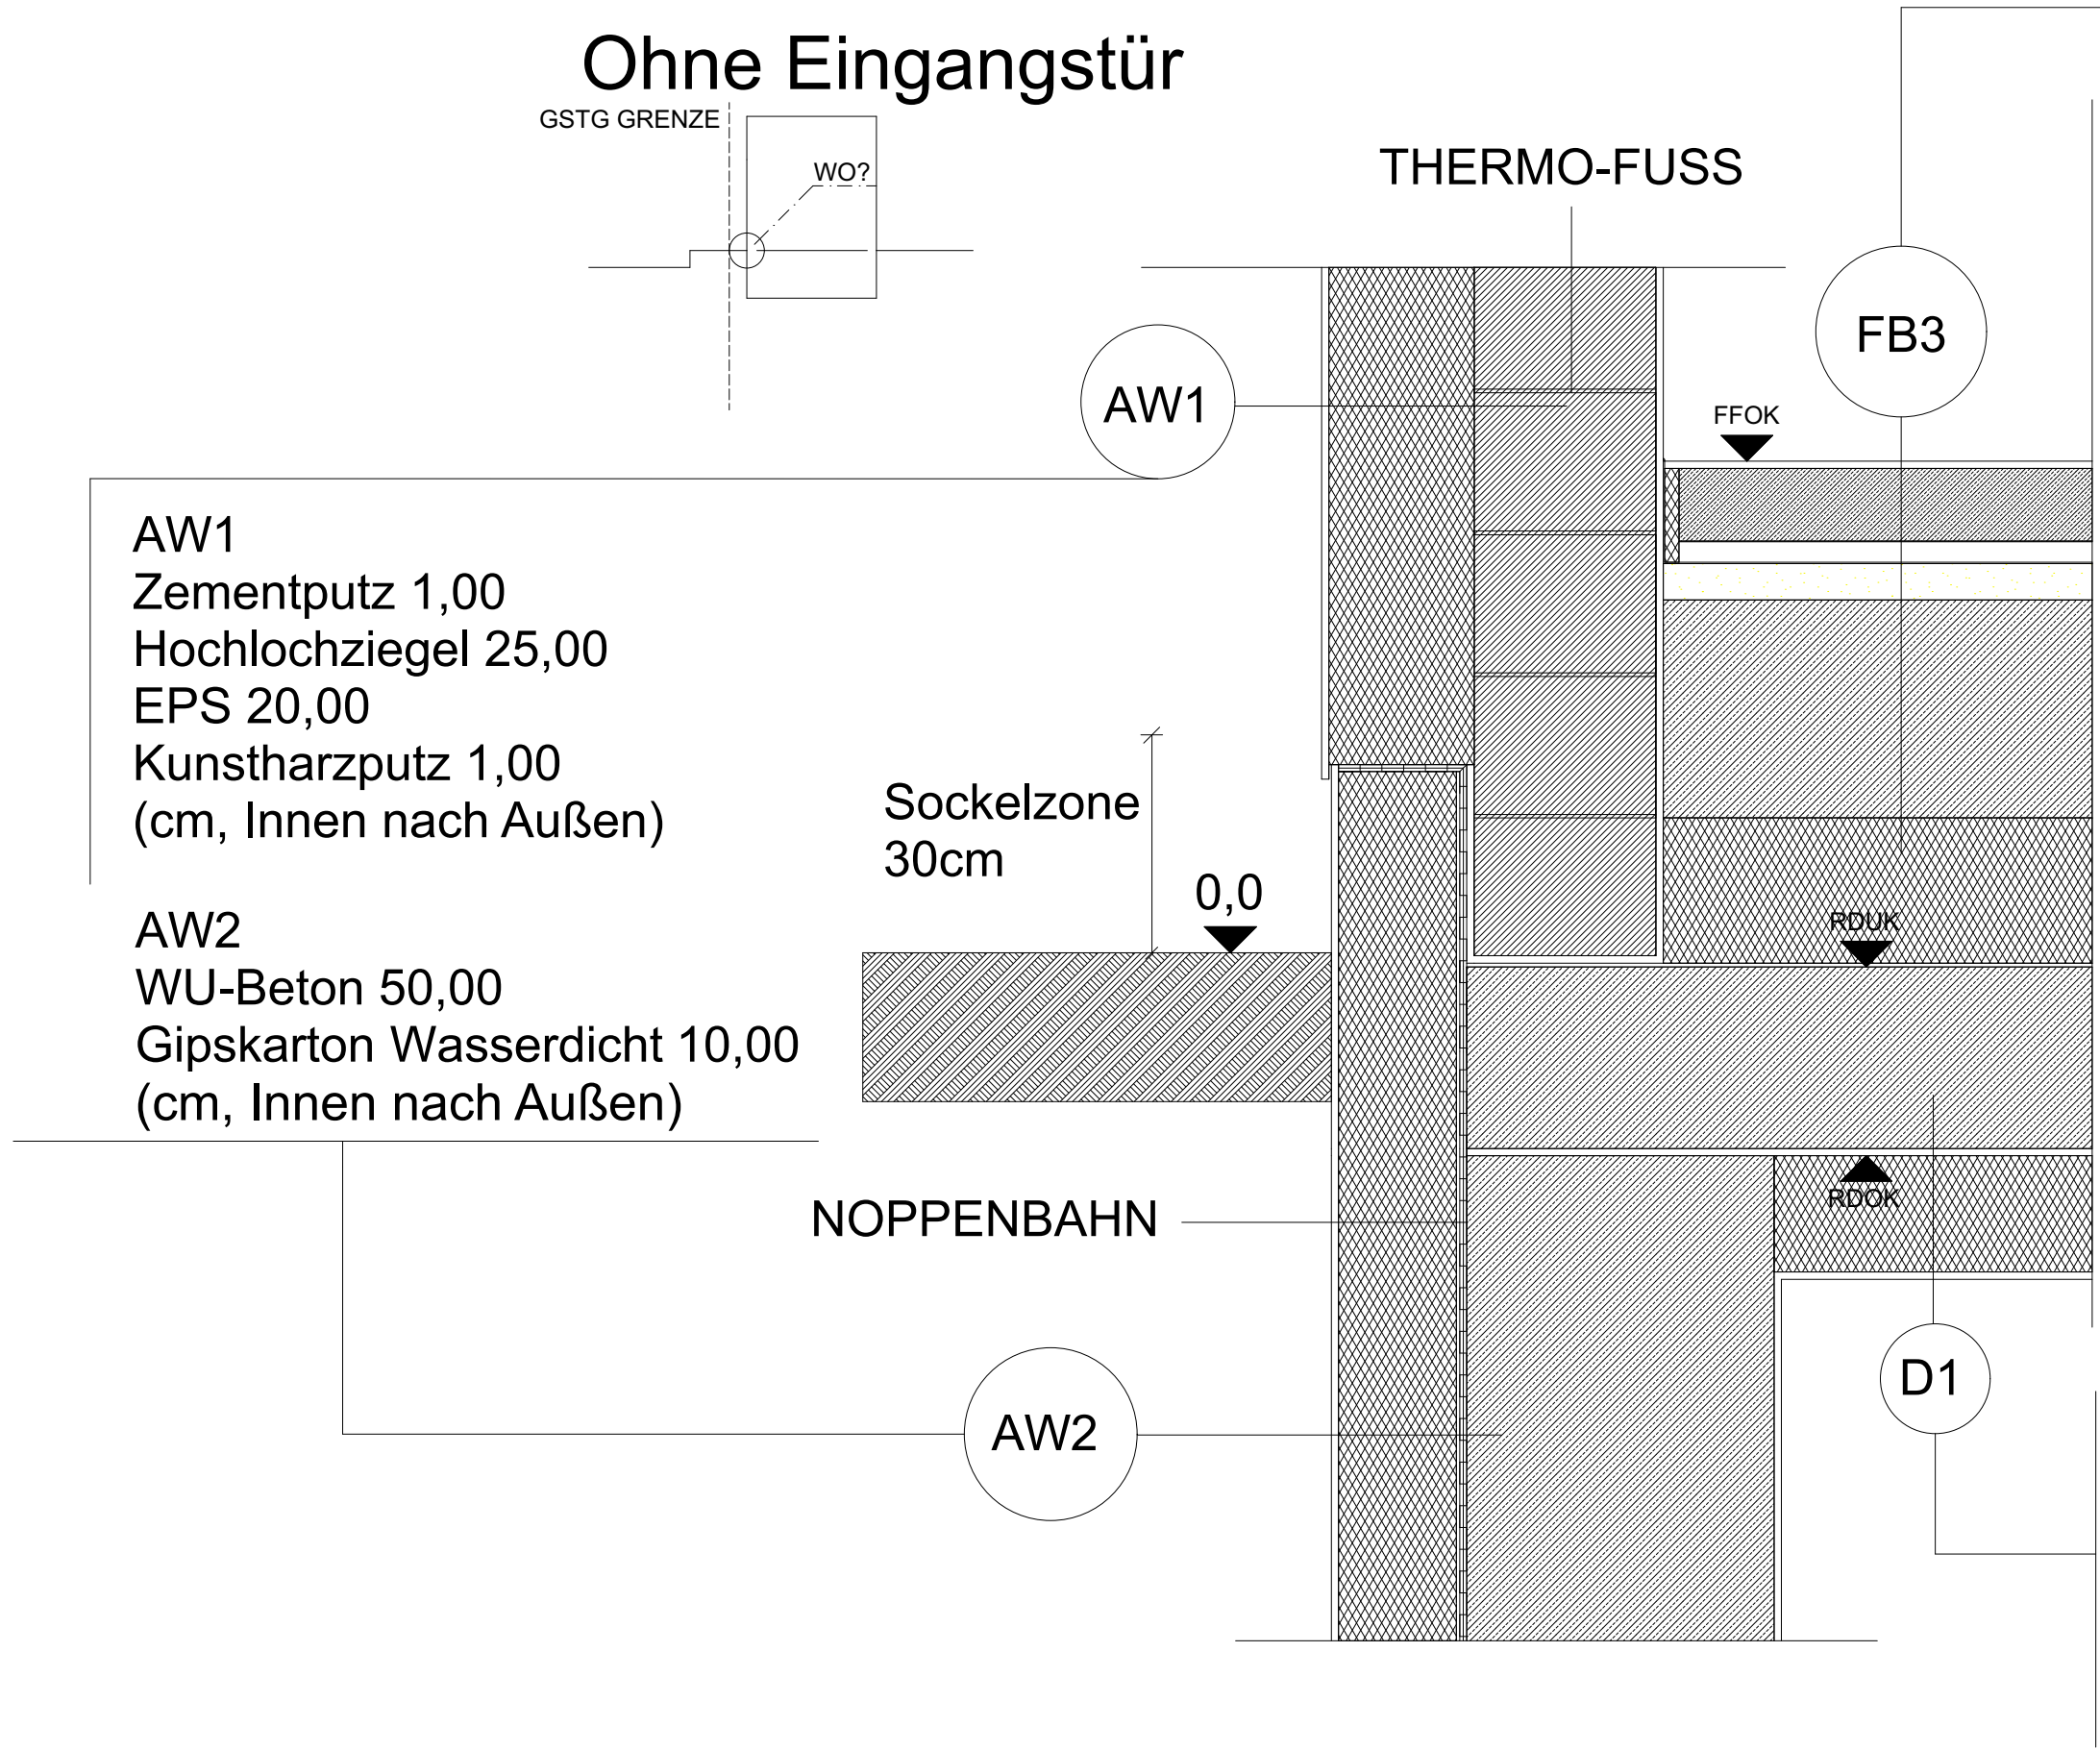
Ohne Eingangstür

GSTG GRENZE

WO?

THERMO-FUSS

FB3

AW1

FFOK

AW1
Zementputz 1,00
Hochlochziegel 25,00
EPS 20,00
Kunstharzputz 1,00
(cm, Innen nach Außen)

Sockelzone
30cm

0,0

RDUK

AW2
WU-Beton 50,00
Gipskarton Wasserdicht 10,00
(cm, Innen nach Außen)

RDOK

NOPPENBAHN

D1

AW2